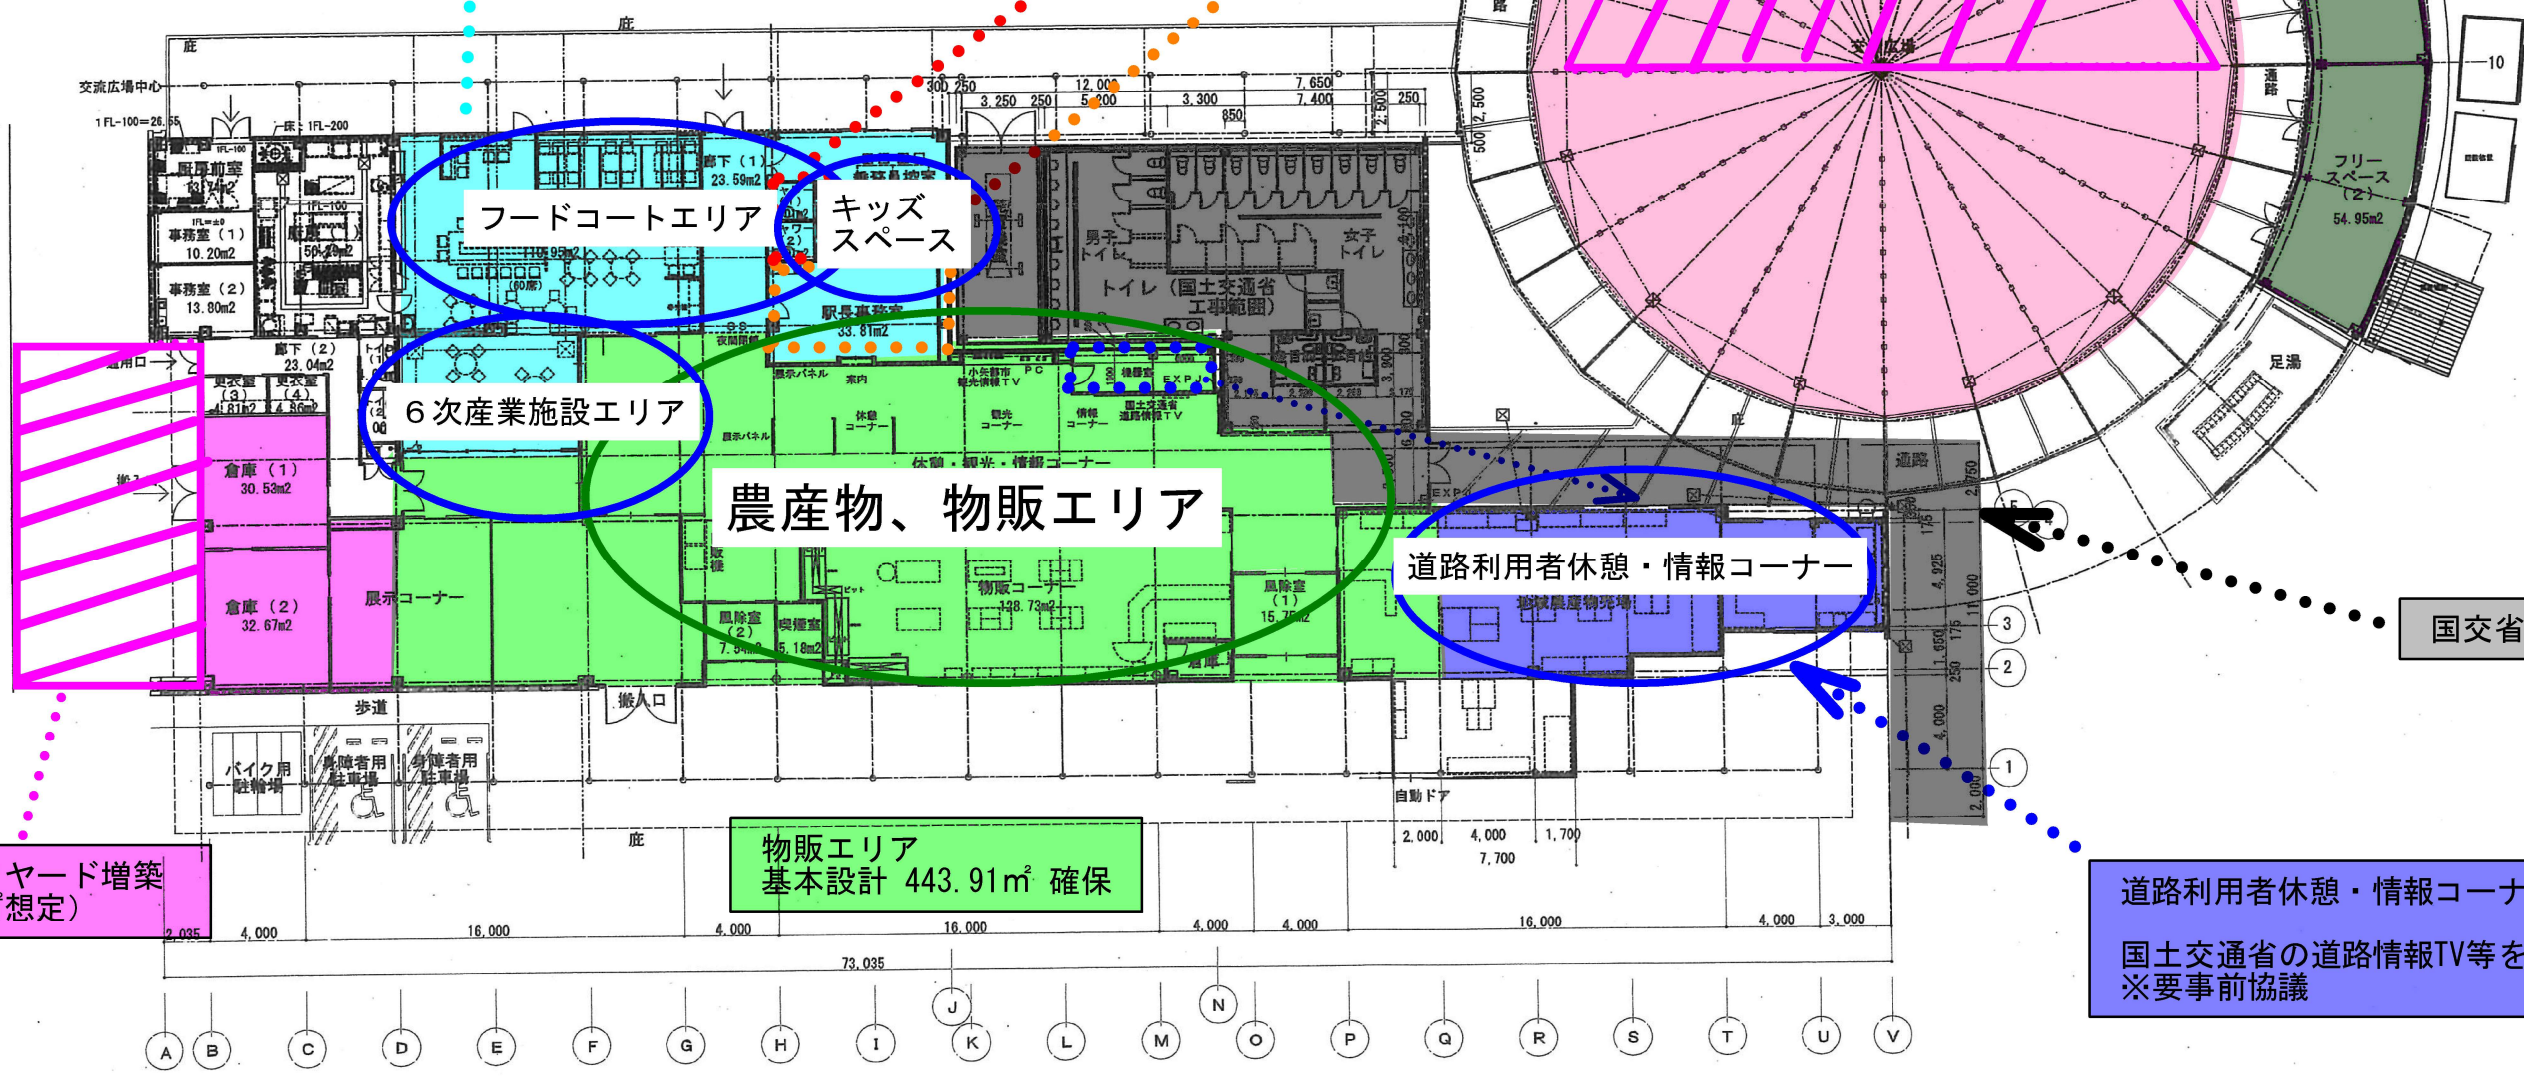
庇

交流広場中心

1FL-100=26.55

1FL-200

厨房前室

事務室（1）
10.20m2

事務室（2）
13.80m2

厨房（1）
50.20m2

廊下（1）
23.59m2

フードコートエリア

キッズスペース

駅長事務室
33.81m2

廊下（2）
23.04m2

通用口

更衣室（3）

更衣室（4）

６次産業施設エリア

倉庫（1）
30.53m2

倉庫（2）
32.67m2

展示コーナー

農産物、物販エリア

休憩・観光・情報コーナー

物販コーナー
128.73m2

風除室（2）

喫煙室

風除室（1）
15.75m2

倉庫

搬入口

男子トイレ

女子トイレ

トイレ（国土交通省工事範囲）

道路利用者休憩・情報コーナー

地域農産物売場

道路

通路

フリースペース（2）
54.95m2

足湯

交流広場

国交省

歩道

バイク用駐輪場

身障者用駐車場

身障者用駐車場

庇

自動ドア

物販エリア
基本設計 443.91㎡ 確保

ヤード増築
想定）

道路利用者休憩・情報コーナ

国土交通省の道路情報TV等を
※要事前協議

300 250
3,250 250
12,000
5,000
3,300
850
7,650
7,400
2,500
250
2,000
4,000
1,700
7,700
2,035
4,000
16,000
4,000
16,000
4,000
4,000
16,000
4,000
3,000
73,035
10

A B C D E F G H I J K L M N O P Q R S T U V
1 2 3